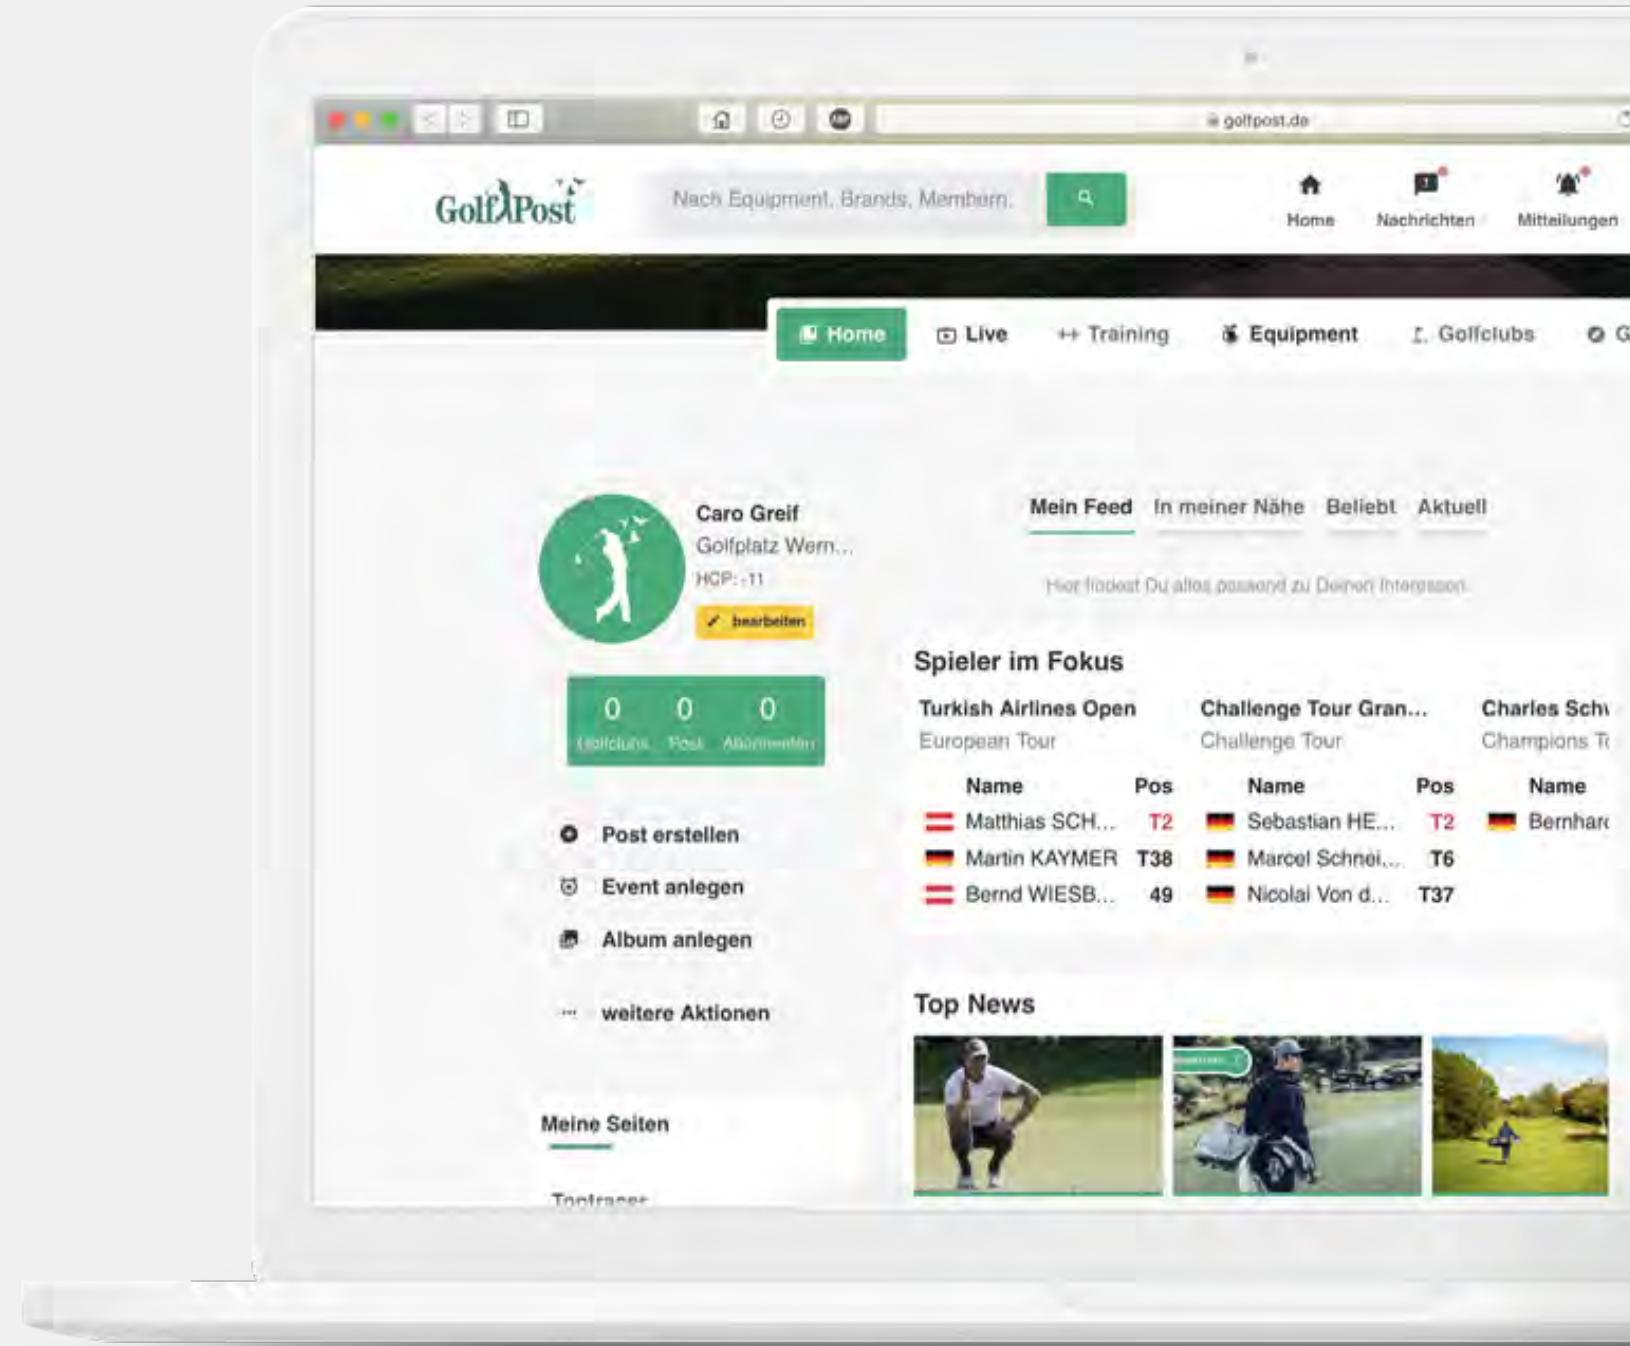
golfpost.de

GolfPost

Nach Equipment, Brands, Membern...

Home Nachrichten Mitteilungen

Home Live Training Equipment Golfclubs G

Caro Greif
Golfplatz Wern...
HCP: -11
bearbeiten

| 0 | 0 | 0 |
|---|---|---|
| Golfclubs | Post | Abonnenten |

Post erstellen
Event anlegen
Album anlegen
weitere Aktionen

Meine Seiten

Toptracer

Mein Feed In meiner Nähe Beliebt Aktuell

Hier findest Du alles passend zu Deinen Interessen

Spieler im Fokus

Turkish Airlines Open
European Tour

| Name | Pos |
|---|---|
| Matthias SCH... | T2 |
| Martin KAYMER | T38 |
| Bernd WIESB... | 49 |

Challenge Tour Gran...
Challenge Tour

| Name | Pos |
|---|---|
| Sebastian HE... | T2 |
| Marcel Schnei... | T6 |
| Nicolai Von d... | T37 |

Charles Sch
Champions T

| Name |
|---|
| Bernhar |

Top News